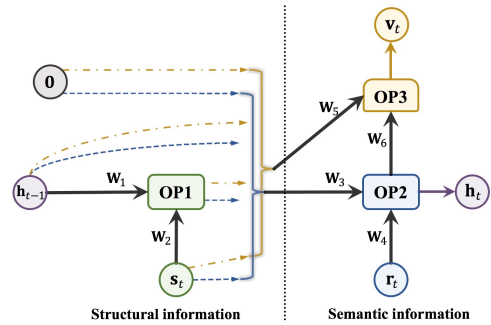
$\mathbf{0}$

$\mathbf{v}_t$

$\mathbf{W}_5$

OP3

$\mathbf{W}_6$

$\mathbf{h}_{t-1}$

$\mathbf{W}_1$

OP1

$\mathbf{W}_3$

OP2

$\mathbf{h}_t$

$\mathbf{W}_2$

$\mathbf{W}_4$

$\mathbf{s}_t$

$\mathbf{r}_t$

Structural information

Semantic information